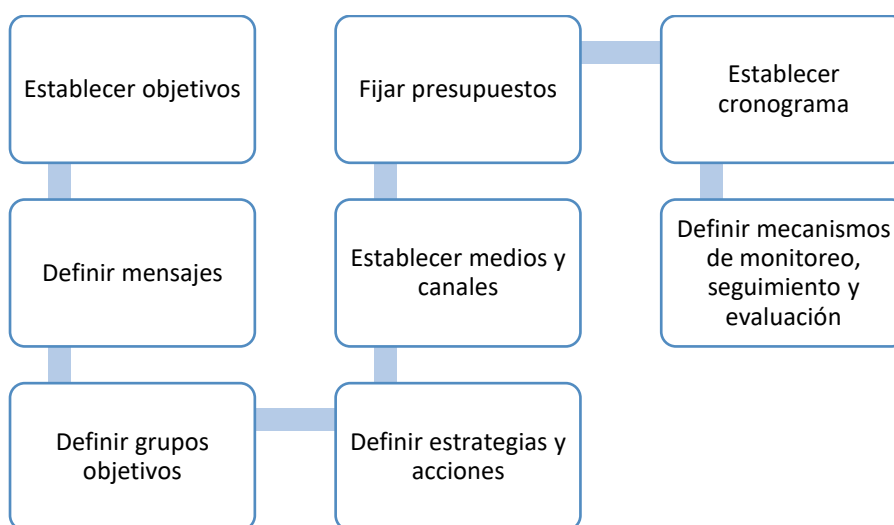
Establecer objetivos

Definir mensajes

Definir grupos objetivos

Definir estrategias y acciones

Establecer medios y canales

Fijar presupuestos

Establecer cronograma

Definir mecanismos de monitoreo, seguimiento y evaluación